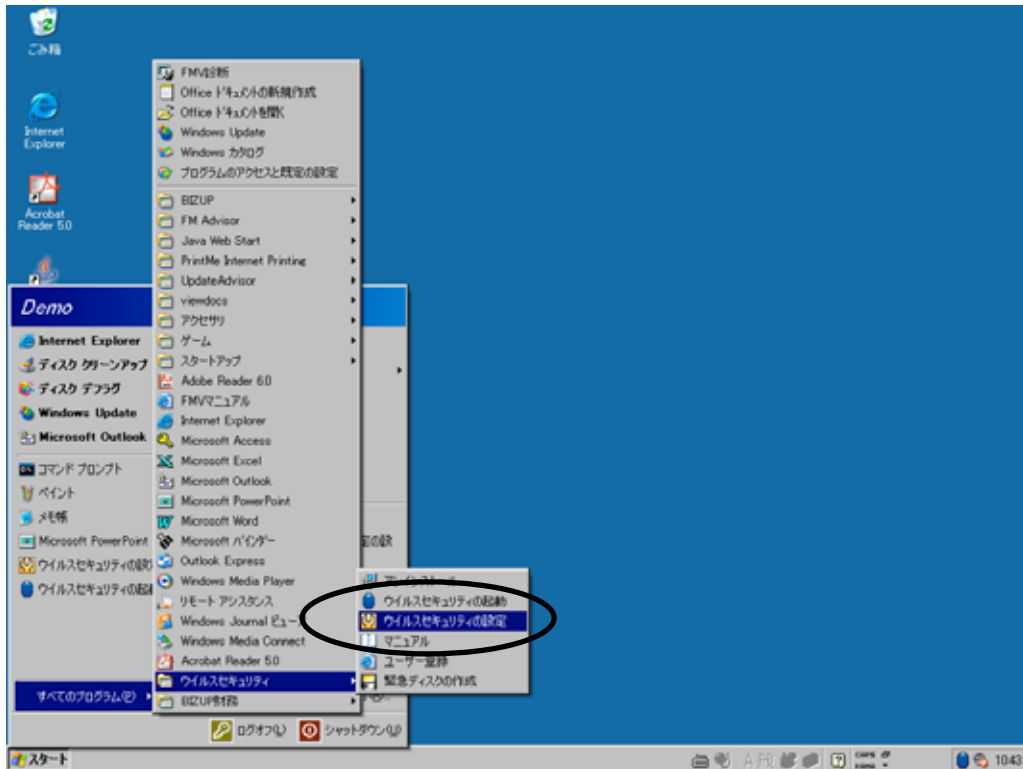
ごみ箱

Internet Explorer

Acrobat Reader 5.0

FMV診断
Office ドキュメントの新規作成
Office ドキュメントを開く
Windows Update
Windows カタログ
プログラムのアクセスと既定の設定
BIZUP
FM Advisor
Java Web Start
PrintMe Internet Printing
UpdateAdvisor
viewdocs
アクセサリ
ゲーム
スタートアップ
Adobe Reader 6.0
FMVマニュアル
Internet Explorer
Microsoft Access
Microsoft Excel
Microsoft Outlook
Microsoft PowerPoint
Microsoft Word
Microsoft バインダー
Outlook Express
Windows Media Player
リモート アシスタンス
Windows Journal ビュー
Windows Media Connect
Acrobat Reader 5.0
ウイルスセキュリティ
BIZUP財務

Demo
Internet Explorer
ディスク クリーンアップ
ディスク デフラグ
Windows Update
Microsoft Outlook
コマンド プロンプト
ペイント
メモ帳
Microsoft PowerPoint
ウイルスセキュリティの設
ウイルスセキュリティの起
すべてのプログラム(P)

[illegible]
ウイルスセキュリティの起動
ウイルスセキュリティの設定
マニュアル
ユーザー登録
緊急ディスクの作成

ログオフ(L)
シャットダウン(U)

スタート
10:43